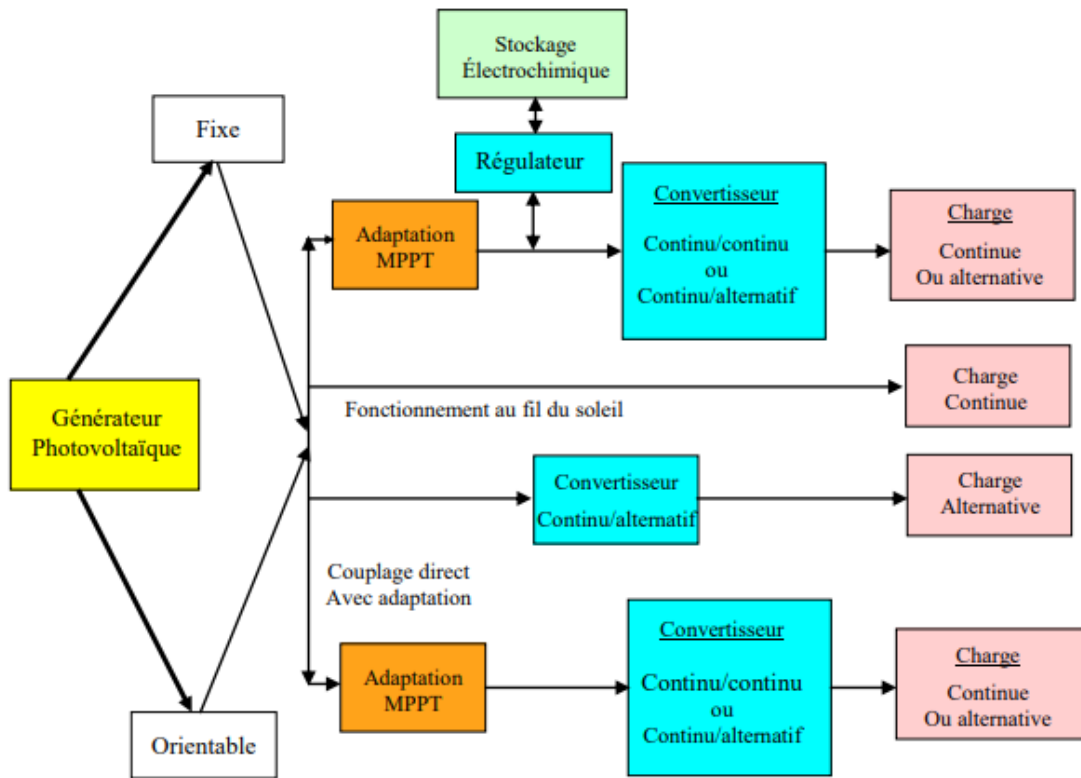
Stockage
Électrochimique

Fixe

Régulateur

Adaptation
MPPT

Convertisseur
Continu/continu
ou
Continu/alternatif

Charge
Continue
Ou alternative

Générateur
Photovoltaïque

Charge
Continue

Fonctionnement au fil du soleil

Convertisseur
Continu/alternatif

Charge
Alternative

Couplage direct
Avec adaptation

Adaptation
MPPT

Convertisseur
Continu/continu
ou
Continu/alternatif

Charge
Continue
Ou alternative

Orientable